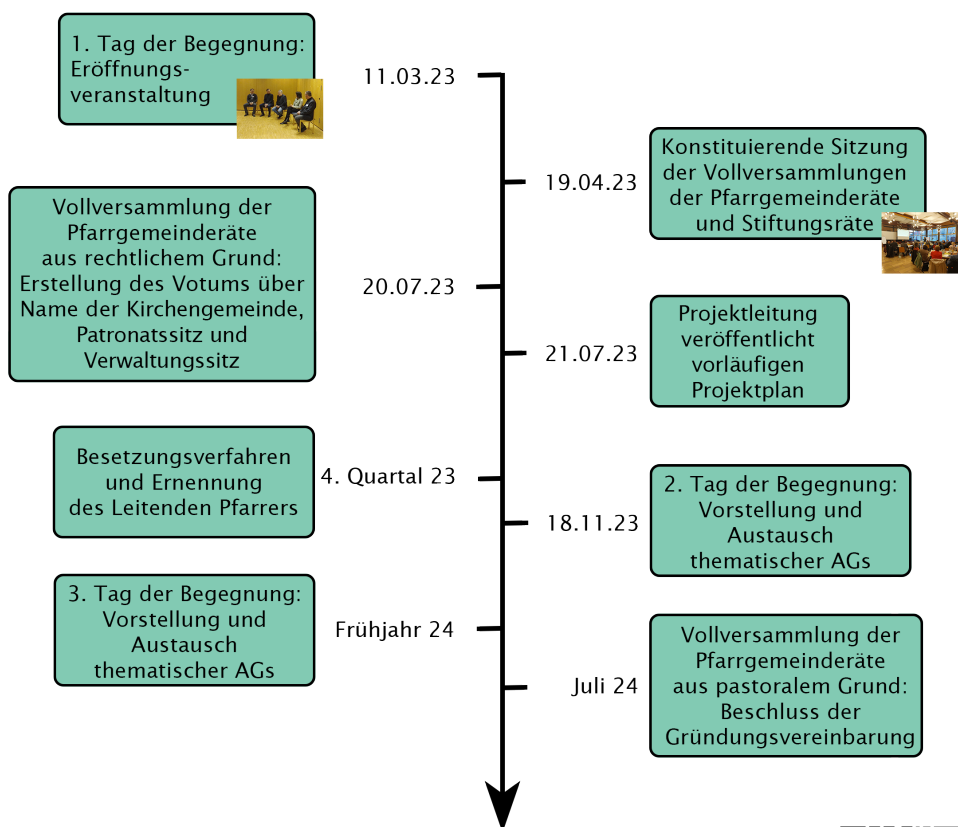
1. Tag der Begegnung: Eröffnungsveranstaltung

11.03.23

Konstituierende Sitzung der Vollversammlungen der Pfarrgemeinderäte und Stiftungsräte

19.04.23

Vollversammlung der Pfarrgemeinderäte aus rechtlichem Grund: Erstellung des Votums über Name der Kirchengemeinde, Patronatssitz und Verwaltungssitz

20.07.23

Projektleitung veröffentlicht vorläufigen Projektplan

21.07.23

Besetzungsverfahren und Ernennung des Leitenden Pfarrers

4. Quartal 23

2. Tag der Begegnung: Vorstellung und Austausch thematischer AGs

18.11.23

3. Tag der Begegnung: Vorstellung und Austausch thematischer AGs

Frühjahr 24

Vollversammlung der Pfarrgemeinderäte aus pastoralem Grund: Beschluss der Gründungsvereinbarung

Juli 24